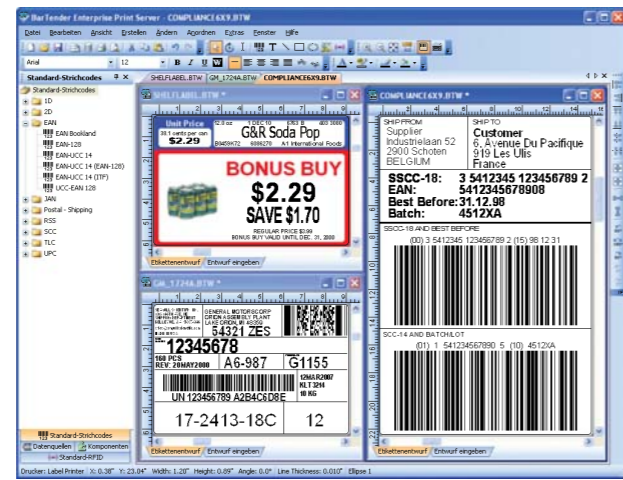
BarTender Enterprise Print Server - COMPLIANCE6X9.BTW

Datei Bearbeiten Ansicht Erstellen Ändern Anordnen Extras Fenster Hilfe

Arial 12 B I U W

Standard-Strichcodes

Standard-Strichcodes
1D
2D
EAN
EAN Bookland
EAN-128
EAN-UCC 14
EAN-UCC 14 (EAN-128)
EAN-UCC 14 (ITF)
UCC-EAN 128
JAN
Postal - Shipping
RSS
SCC
TLC
UPC

Standard-Strichcodes
Datenquellen
Komponenten
Standard-RFID

SHELFLABEL.BTW GM_1724A.BTW COMPLIANCE6X9.BTW

SHELFLABEL.BTW *

Unit Price
31.1 cents per can
$2.29
G&R Soda Pop
A1 International Foods
BONUS BUY
$2.29
SAVE $1.70
REGULAR PRICE $3.99
BONUS BUY VALID UNTIL DEC. 31, 2008

Etikettenentwurf Entwurf eingeben

GM_1724A.BTW *

GENERAL MOTORS CORP
ORION ASSEMBLY PLANT
LAKE ORION, MI 48359
54321 ZES
12345678
160 PCS
REV: 20MAY2008
A6-987
G1155
1246A R2007
KLT 3214
18 KG
UN 123456789 A2B4C6D8E
17-2413-18C
12

Etikettenentwurf Entwurf eingeben

COMPLIANCE6X9.BTW *

SHIP FROM
Supplier
Industrielaan 52
2900 Schoten
BELGIUM
SHIP TO
Customer
6, Avenue Du Pacifique
919 Les Ulis
France
SSCC-18: 3 5412345 123456789 2
EAN: 5412345678908
Best Before: 31.12.98
Batch: 4512XA
SSCC-18 AND BEST BEFORE
(00) 3 5412345 123456789 2 (15) 98 12 31
SCC-14 AND BATCH/LOT
(01) 1 54123456789 0 5 (10) 4512XA

Etikettenentwurf Entwurf eingeben

Drucker: Label Printer X: 0.38" Y: 23.04" Width: 1.20" Height: 0.09" Angle: 0.0° Line Thickness: 0.010" Ellipse 1